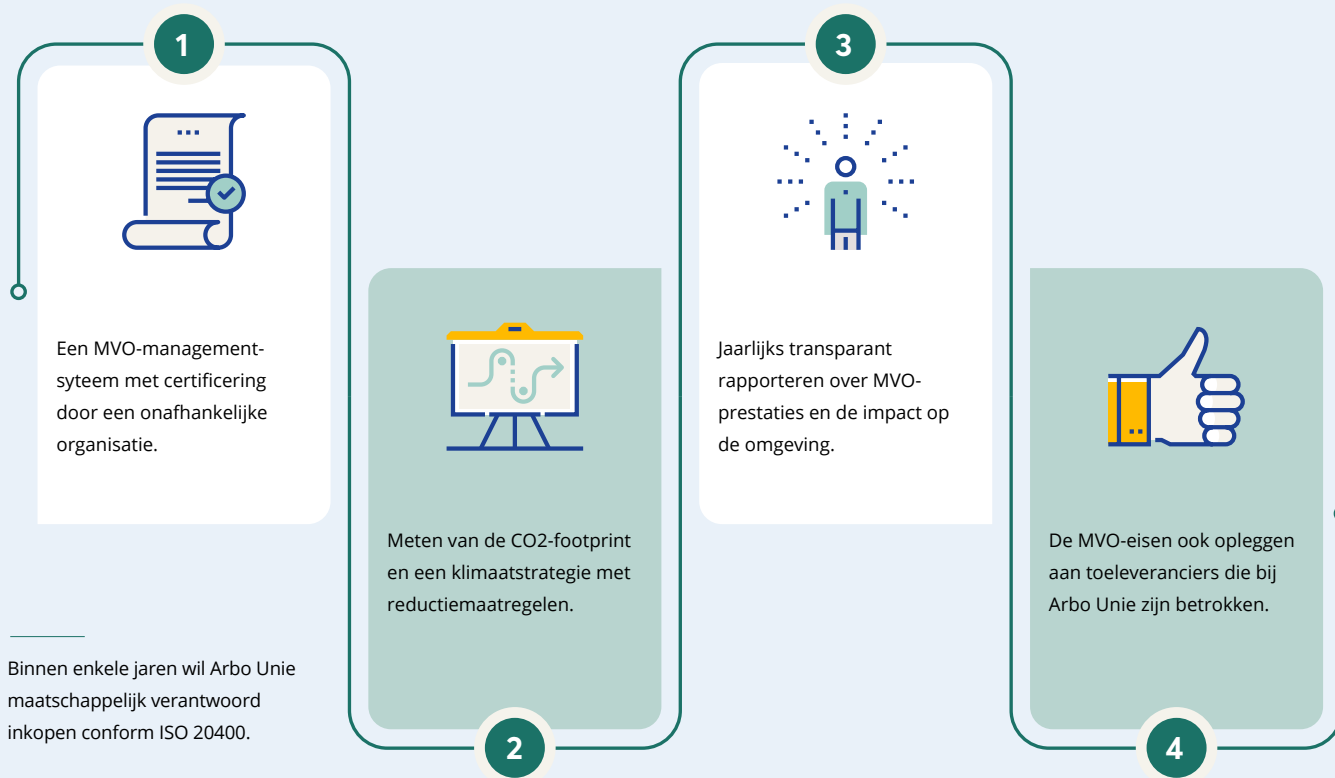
1

Een MVO-managementsyteem met certificering door een onafhankelijke organisatie.

2

Meten van de CO2-footprint en een klimaatstrategie met reductiemaatregelen.

3

Jaarlijks transparant rapporteren over MVO-prestaties en de impact op de omgeving.

4

De MVO-eisen ook opleggen aan toeleveranciers die bij Arbo Unie zijn betrokken.

Binnen enkele jaren wil Arbo Unie maatschappelijk verantwoord inkopen conform ISO 20400.